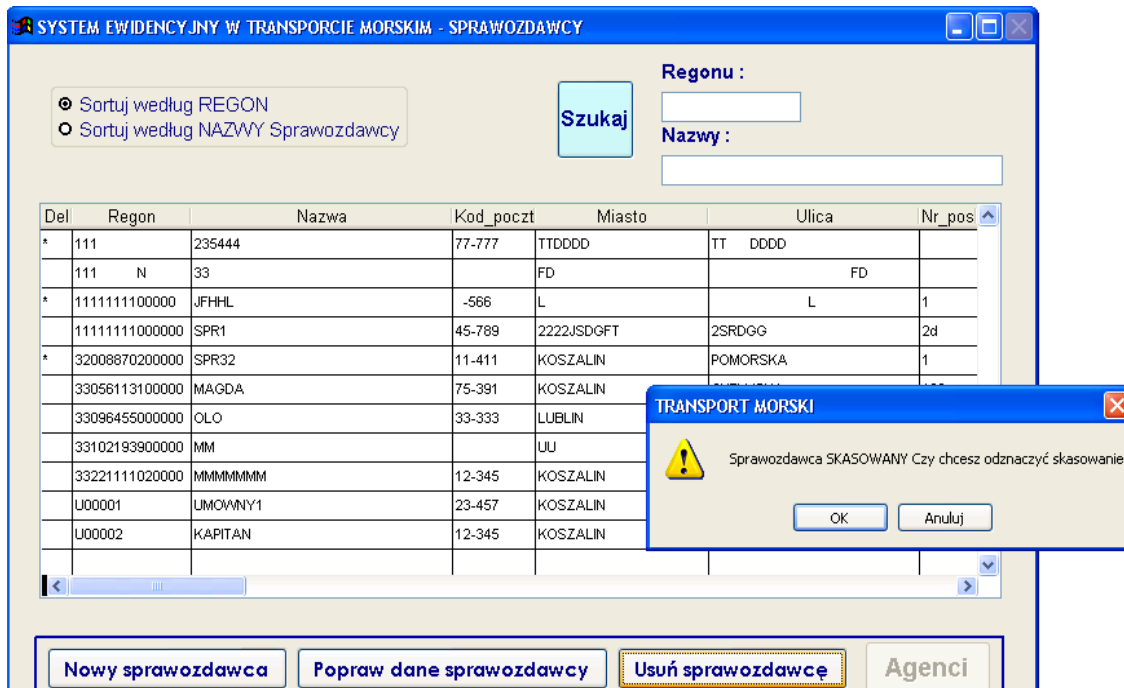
SYSTEM EWIDENCYJNY W TRANSPORCIE MORSKIM - SPRAWOZDAWCY

Sortuj według REGON
Sortuj według NAZWY Sprawozdawcy

Szukaj

Regonu :

Nazwy :

| Del | Regon | Nazwa | Kod_poczt | Miasto | Ulica | Nr_pos |
|---|---|---|---|---|---|---|
| * | 111 | 235444 | 77-777 | TTDDDD | TT DDDD | |
| | 111 N | 33 | | FD | FD | |
| * | 1111111100000 | JFHHL | -566 | L | L | 1 |
| | 11111111000000 | SPR1 | 45-789 | 2222JSDGFT | 2SRDGG | 2d |
| * | 32008870200000 | SPR32 | 11-411 | KOSZALIN | POMORSKA | 1 |
| | 33056113100000 | MAGDA | 75-391 | KOSZALIN | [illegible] | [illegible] |
| | 33096455000000 | OLO | 33-333 | LUBLIN | | |
| | 33102193900000 | MM | | UU | | |
| | 33221111020000 | MMMMMMM | 12-345 | KOSZALIN | | |
| | U00001 | UMOWNY1 | 23-457 | KOSZALIN | | |
| | U00002 | KAPITAN | 12-345 | KOSZALIN | | |

TRANSPORT MORSKI

Sprawozdawca SKASOWANY Czy chcesz odznaczyć skasowanie

OK Anuluj

Nowy sprawozdawca
Popraw dane sprawozdawcy
Usuń sprawozdawcę
Agenci